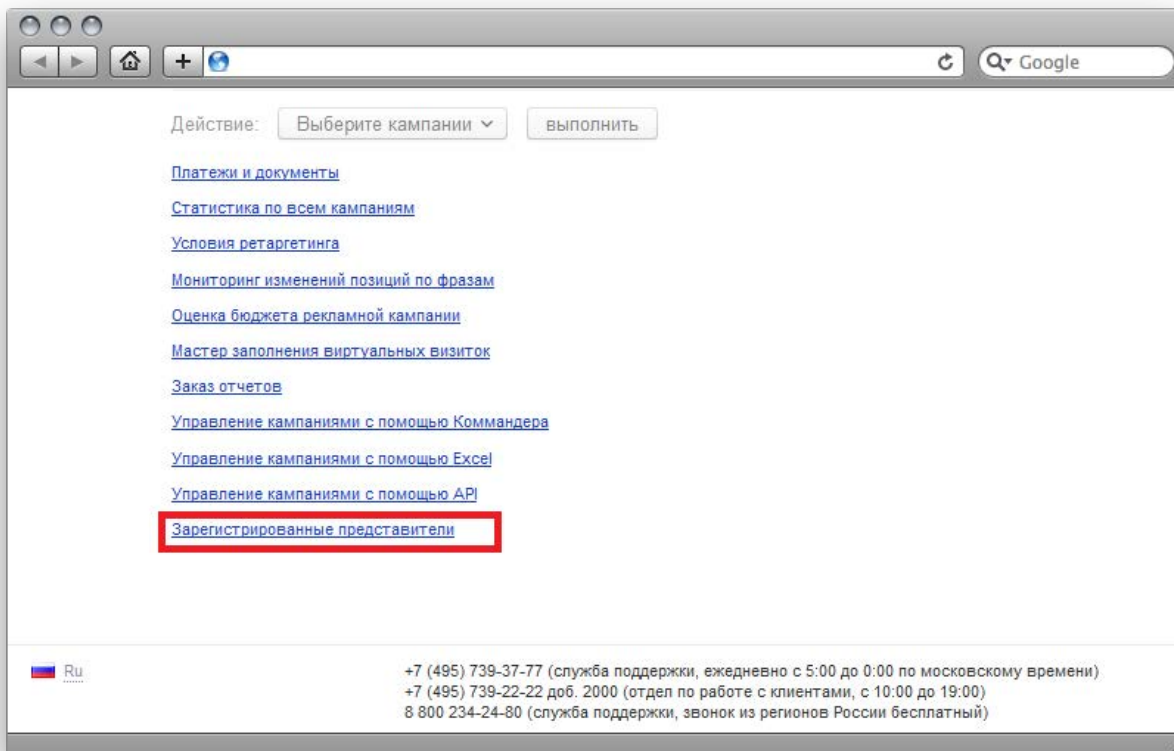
Google

Действие: Выберите кампании выполнить

Платежи и документы

Статистика по всем кампаниям

Условия ретаргетинга

Мониторинг изменений позиций по фразам

Оценка бюджета рекламной кампании

Мастер заполнения виртуальных визиток

Заказ отчетов

Управление кампаниями с помощью Коммандера

Управление кампаниями с помощью Excel

Управление кампаниями с помощью API

Зарегистрированные представители

Ru

+7 (495) 739-37-77 (служба поддержки, ежедневно с 5:00 до 0:00 по московскому времени)
+7 (495) 739-22-22 доб. 2000 (отдел по работе с клиентами, с 10:00 до 19:00)
8 800 234-24-80 (служба поддержки, звонок из регионов России бесплатный)